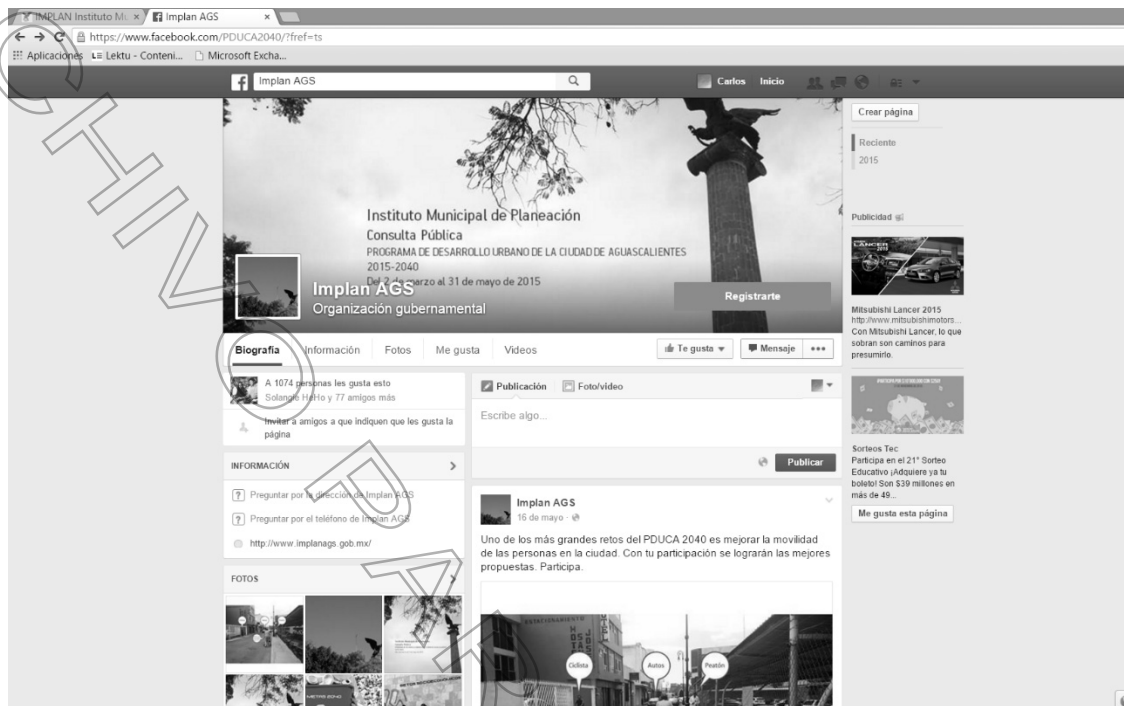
IMPLAN Instituto M... × Implan AGS ×

https://www.facebook.com/PDUCA2040/?fref=ts

Aplicaciones Lektu - Conteni... Microsoft Excha...

Implan AGS

Carlos Inicio

Crear página

Reciente
2015

Instituto Municipal de Planeación
Consulta Pública
PROGRAMA DE DESARROLLO URBANO DE LA CIUDAD DE AGUASCALIENTES
2015-2040
Del 2 de marzo al 31 de mayo de 2015

Implan AGS
Organización gubernamental

Registrarte

Biografía Información Fotos Me gusta Videos

Te gusta Mensaje •••

A 1074 personas les gusta esto
Solange HeHo y 77 amigos más

Invitar a amigos a que indiquen que les gusta la página

INFORMACIÓN

Preguntar por la dirección de Implan AGS

Preguntar por el teléfono de Implan AGS

http://www.implanags.gob.mx/

FOTOS

Publicación Foto/video

Escribe algo...

Publicar

Implan AGS
16 de mayo ·

Uno de los más grandes retos del PDUCA 2040 es mejorar la movilidad de las personas en la ciudad. Con tu participación se lograrán las mejores propuestas. Participa.

Ciclista Autos Peatón

Publicidad

Mitsubishi Lancer 2015
http://www.mitsubishimotors...
Con Mitsubishi Lancer, lo que sobran son caminos para presumirlo.

Sorteos Tec
Participa en el 21° Sorteo Educativo ¡Adquiere ya tu boleto! Son $39 millones en más de 49...

Me gusta esta página